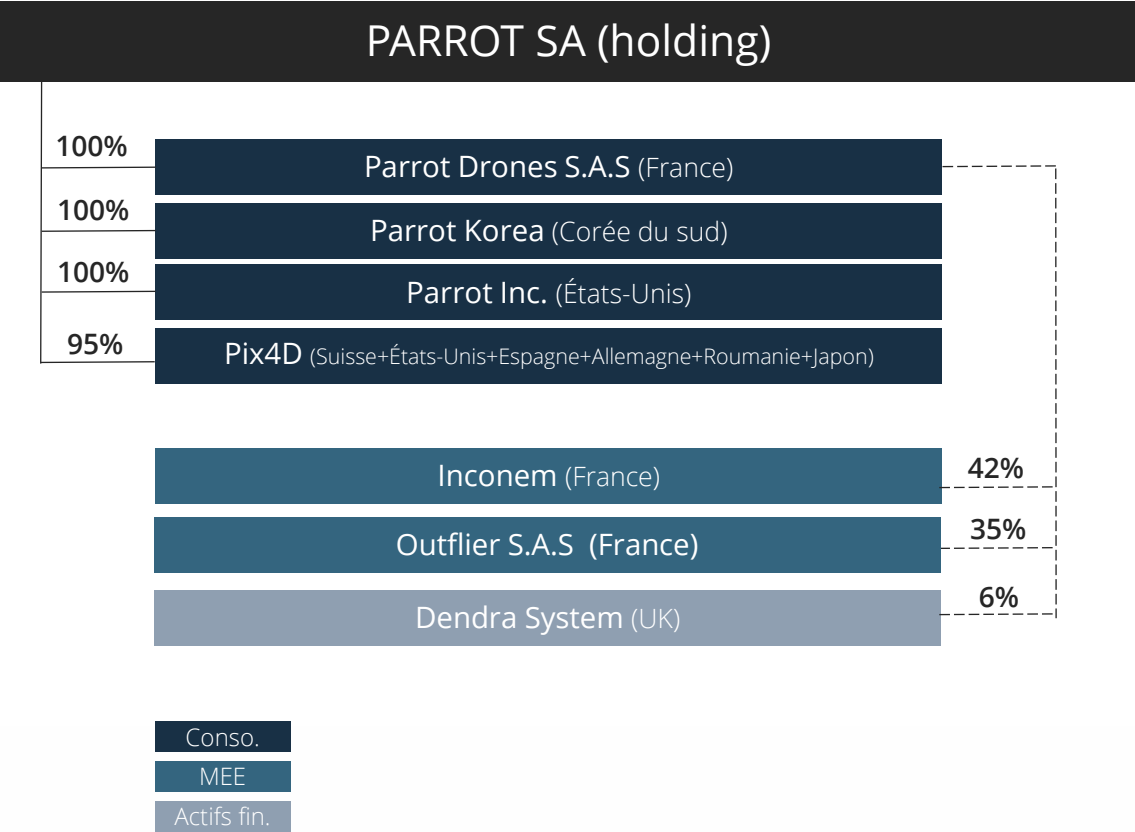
PARROT SA (holding)

100%
Parrot Drones S.A.S (France)

100%
Parrot Korea (Corée du sud)

100%
Parrot Inc. (États-Unis)

95%
Pix4D (Suisse+États-Unis+Espagne+Allemagne+Roumanie+Japon)

Inconem (France)
42%

Outflier S.A.S (France)
35%

Dendra System (UK)
6%

Conso.
MEE
Actifs fin.